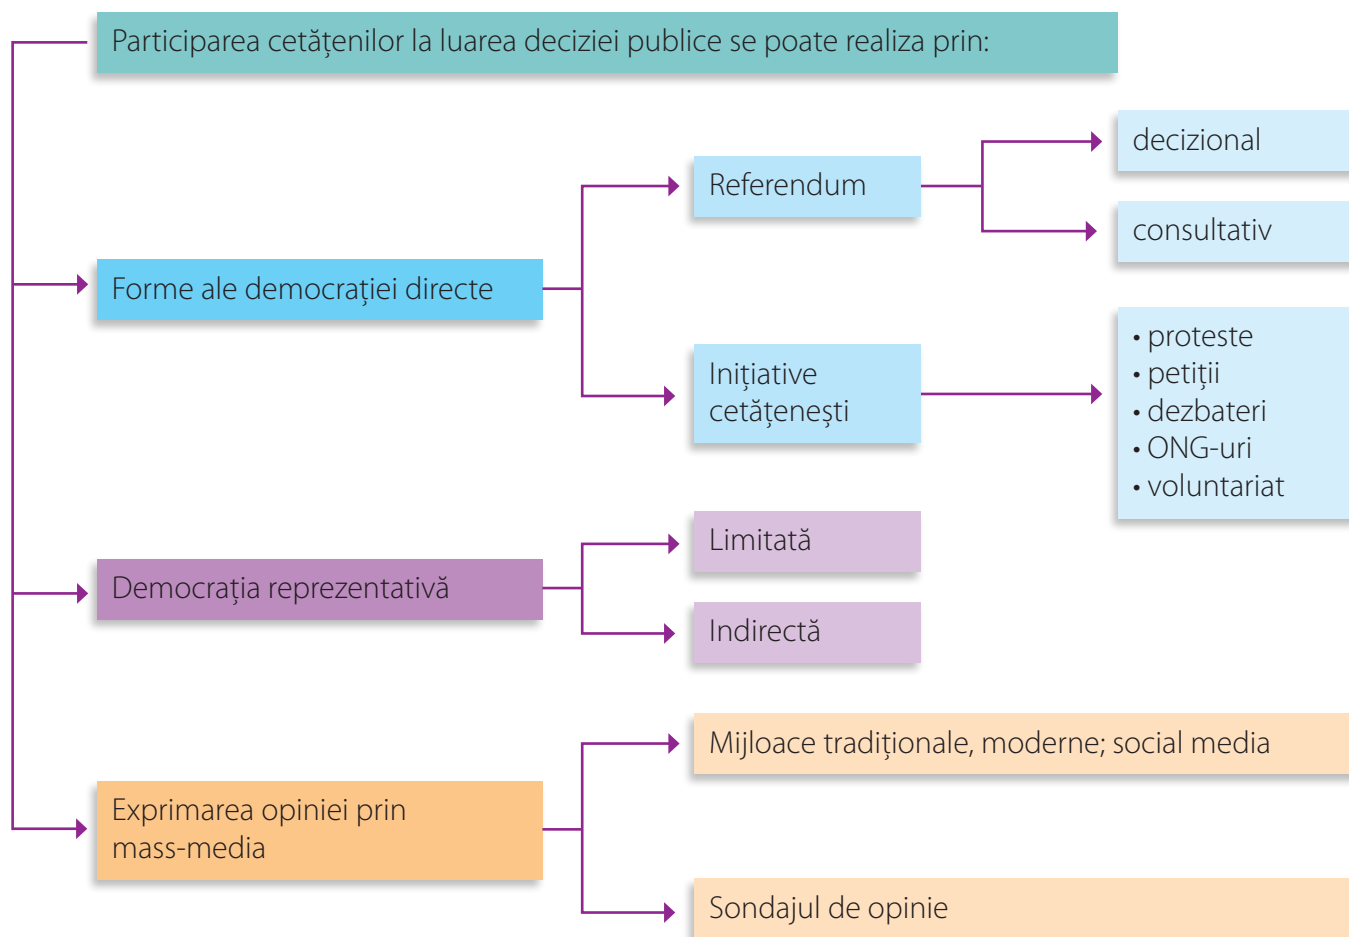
Participarea cetățenilor la luarea deciziei publice se poate realiza prin:

Forme ale democrației directe

Referendum

decizional

consultativ

Inițiative cetățenești

• proteste
• petiții
• dezbateri
• ONG-uri
• voluntariat

Democrația reprezentativă

Limitată

Indirectă

Exprimarea opiniei prin mass-media

Mijloace tradiționale, moderne; social media

Sondajul de opinie